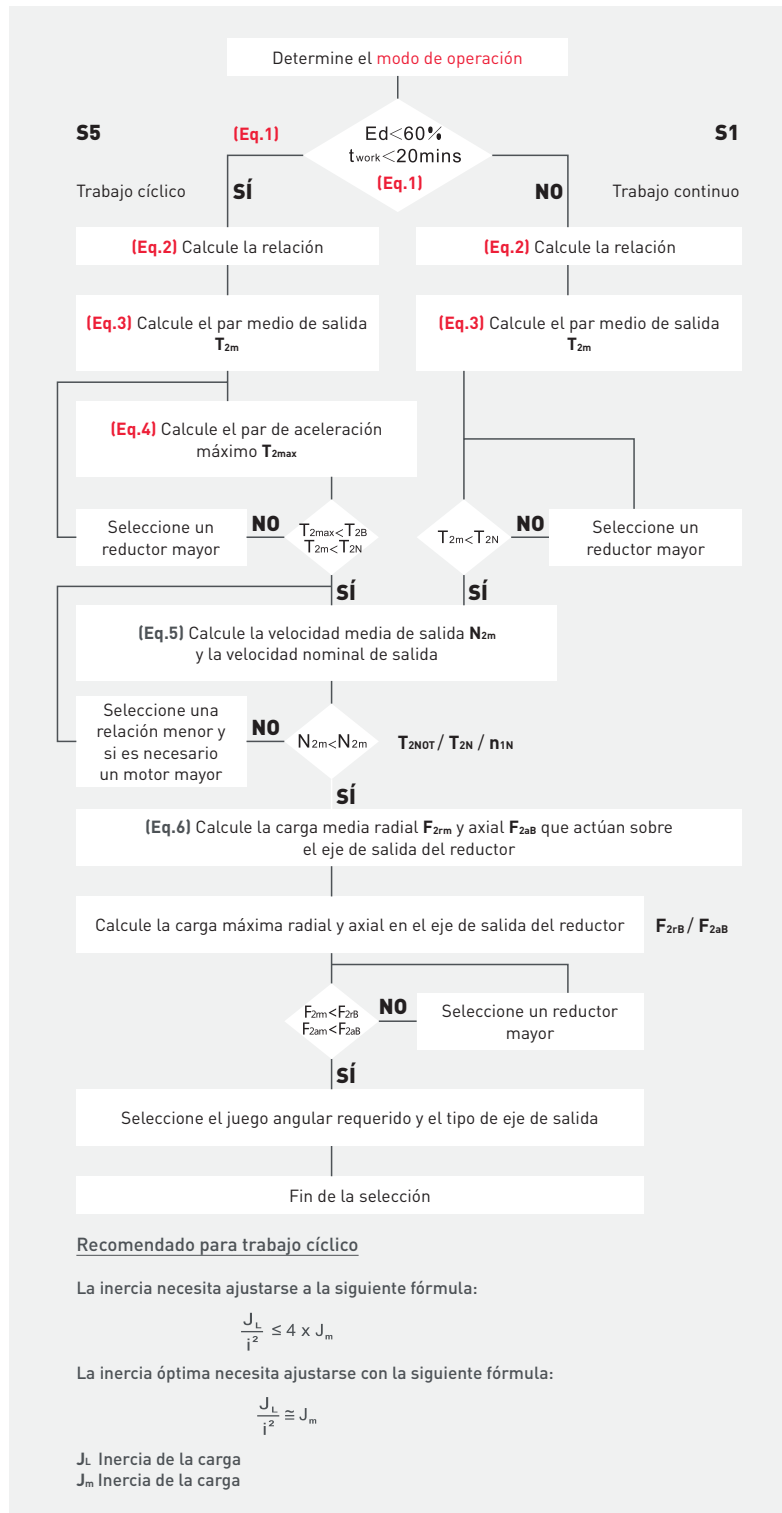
Determine el modo de operación

S5

(Eq.1)

Ed$<$60%
$t_{work}$$<$20mins
(Eq.1)

S1

Trabajo cíclico

SÍ

NO

Trabajo continuo

(Eq.2) Calcule la relación

(Eq.2) Calcule la relación

(Eq.3) Calcule el par medio de salida $T_{2m}$

(Eq.3) Calcule el par medio de salida $T_{2m}$

(Eq.4) Calcule el par de aceleración máximo $T_{2max}$

Seleccione un reductor mayor

NO

$T_{2max}<T_{2B}$
$T_{2m}<T_{2N}$

$T_{2m}<T_{2N}$

NO

Seleccione un reductor mayor

SÍ

SÍ

(Eq.5) Calcule la velocidad media de salida $N_{2m}$ y la velocidad nominal de salida

Seleccione una relación menor y si es necesario un motor mayor

NO

$N_{2m}<N_{2m}$

$T_{2N0T}$ / $T_{2N}$ / $n_{1N}$

SÍ

(Eq.6) Calcule la carga media radial $F_{2rm}$ y axial $F_{2aB}$ que actúan sobre el eje de salida del reductor

Calcule la carga máxima radial y axial en el eje de salida del reductor

$F_{2rB}$ / $F_{2aB}$

$F_{2m}<F_{2rB}$
$F_{2am}<F_{2aB}$

NO

Seleccione un reductor mayor

SÍ

Seleccione el juego angular requerido y el tipo de eje de salida

Fin de la selección

Recomendado para trabajo cíclico

La inercia necesita ajustarse a la siguiente fórmula:

$\frac{J_L}{i^2} \leq 4 \times J_m$

La inercia óptima necesita ajustarse con la siguiente fórmula:

$\frac{J_L}{i^2} \cong J_m$

$J_L$ Inercia de la carga
$J_m$ Inercia de la carga